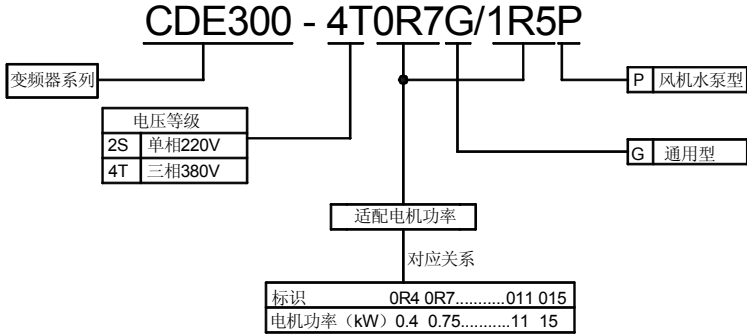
CDE300 - 4T0R7G/1R5P

变频器系列

电压等级

| 2S | 单相220V |
|---|---|
| 4T | 三相380V |

P 风机水泵型

G 通用型

适配电机功率

对应关系

| 标识 | 0R4 0R7...........011 015 |
|---|---|
| 电机功率（kW） | 0.4 0.75...........11 15 |